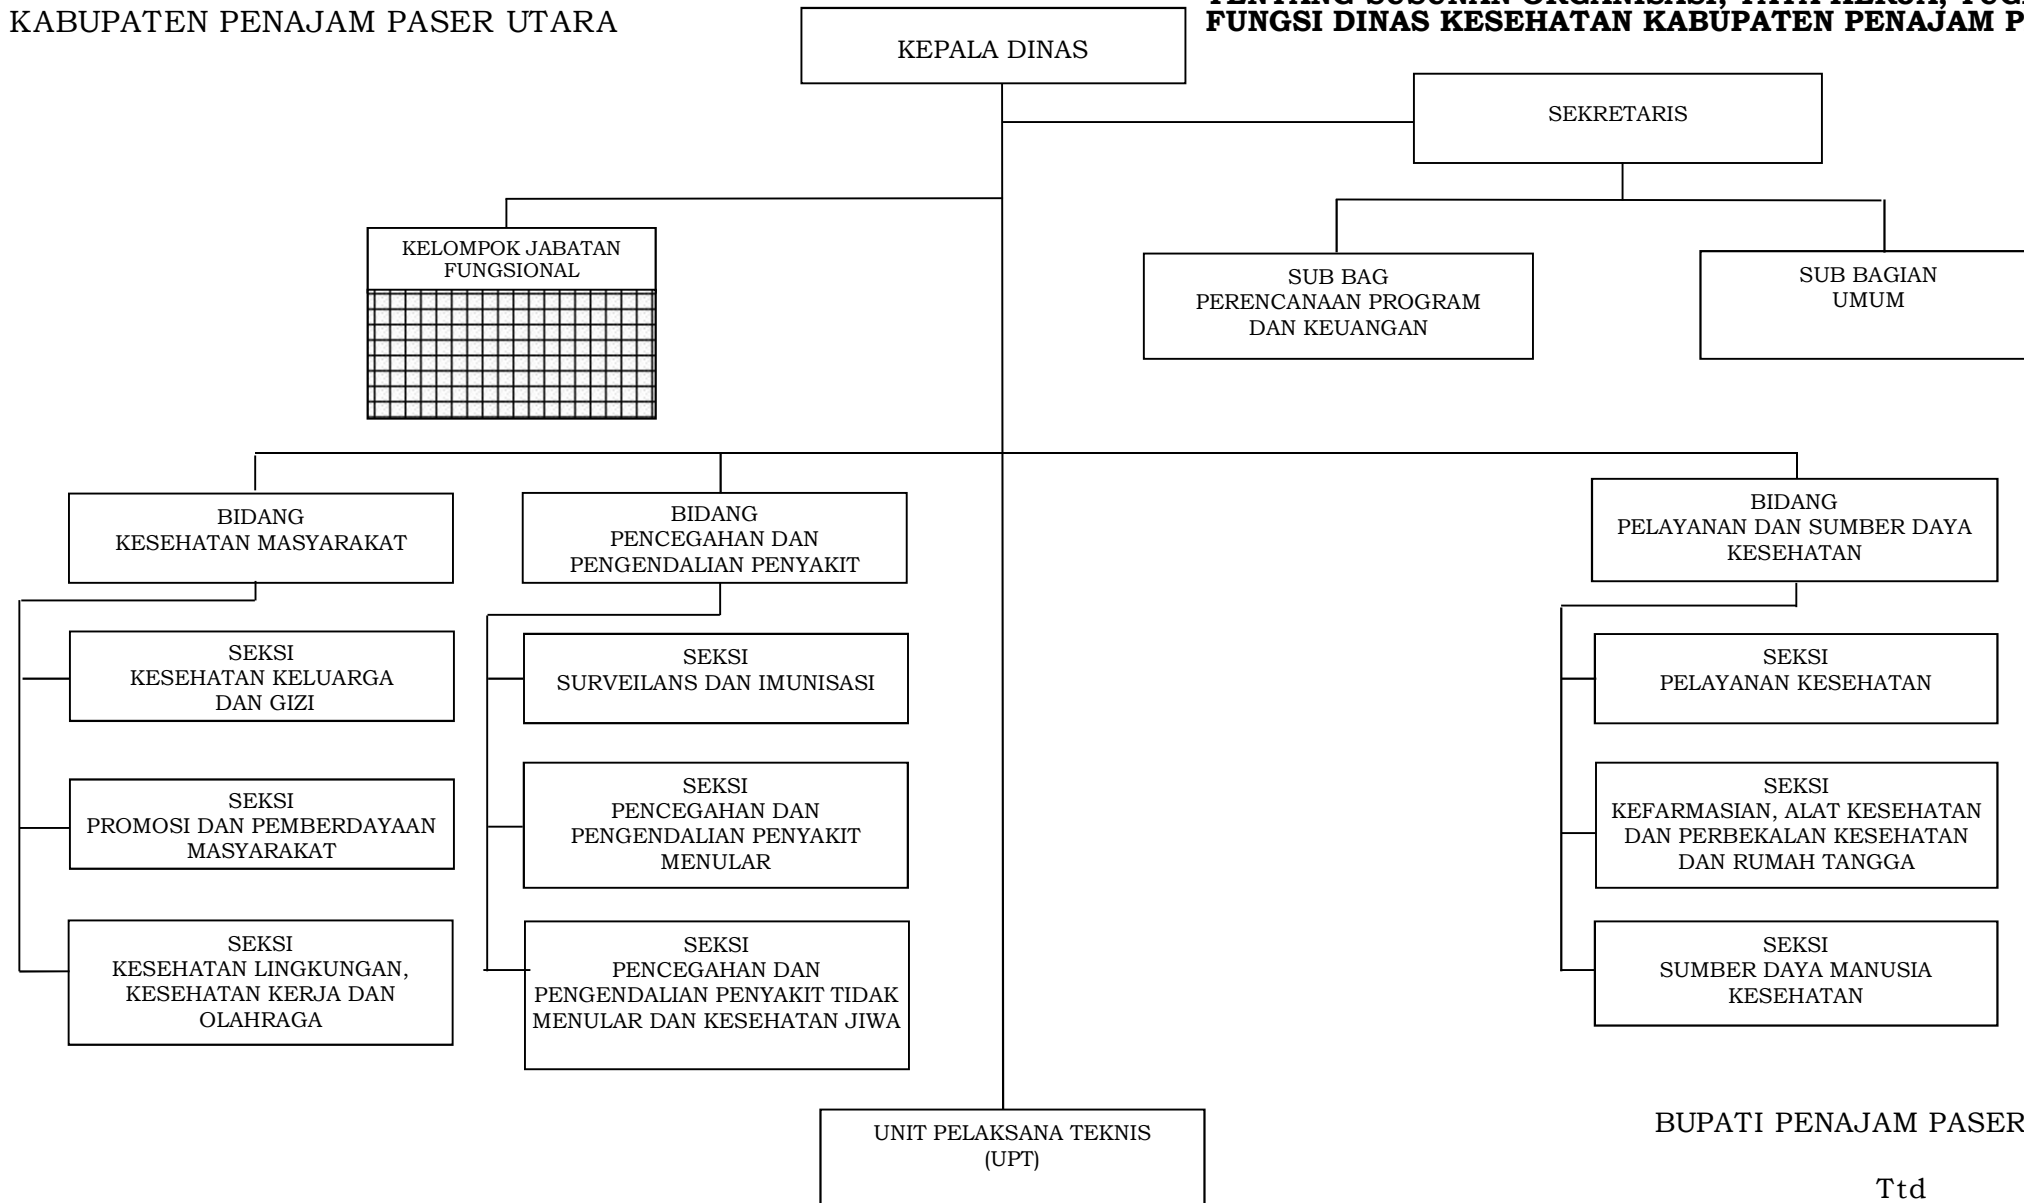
KABUPATEN PENAJAM PASER UTARA

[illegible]
FUNGSI DINAS KESEHATAN KABUPATEN PENAJAM P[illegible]

KEPALA DINAS

SEKRETARIS

KELOMPOK JABATAN FUNGSIONAL

SUB BAG PERENCANAAN PROGRAM DAN KEUANGAN

SUB BAGIAN UMUM

BIDANG KESEHATAN MASYARAKAT

BIDANG PENCEGAHAN DAN PENGENDALIAN PENYAKIT

BIDANG PELAYANAN DAN SUMBER DAYA KESEHATAN

SEKSI KESEHATAN KELUARGA DAN GIZI

SEKSI PROMOSI DAN PEMBERDAYAAN MASYARAKAT

SEKSI KESEHATAN LINGKUNGAN, KESEHATAN KERJA DAN OLAHRAGA

SEKSI SURVEILANS DAN IMUNISASI

SEKSI PENCEGAHAN DAN PENGENDALIAN PENYAKIT MENULAR

SEKSI PENCEGAHAN DAN PENGENDALIAN PENYAKIT TIDAK MENULAR DAN KESEHATAN JIWA

SEKSI PELAYANAN KESEHATAN

SEKSI KEFARMASIAN, ALAT KESEHATAN DAN PERBEKALAN KESEHATAN DAN RUMAH TANGGA

SEKSI SUMBER DAYA MANUSIA KESEHATAN

UNIT PELAKSANA TEKNIS (UPT)

BUPATI PENAJAM PASER

Ttd